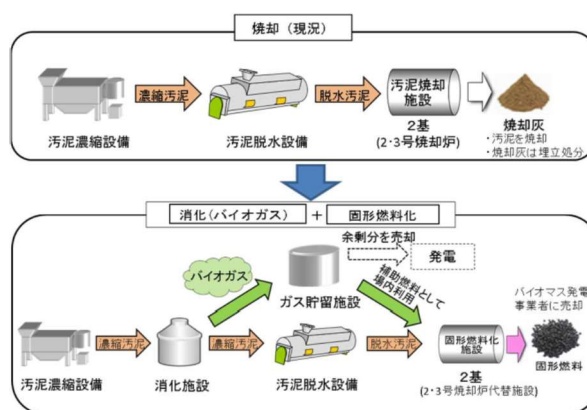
焼却（現況）

濃縮汚泥

脱水汚泥

汚泥焼却施設

汚泥濃縮設備

汚泥脱水設備

2基
(2･3号焼却炉)

焼却灰
・汚泥を焼却
・焼却灰は埋立処分

消化（バイオガス） ＋ 固形燃料化

余剰分を売却

発電

バイオガス

ガス貯留施設

補助燃料として場内利用

バイオマス発電事業者に売却

濃縮汚泥

濃縮汚泥

脱水汚泥

固形燃料化施設

汚泥濃縮設備

消化施設

汚泥脱水設備

2基
(2･3号焼却炉代替施設)

固形燃料